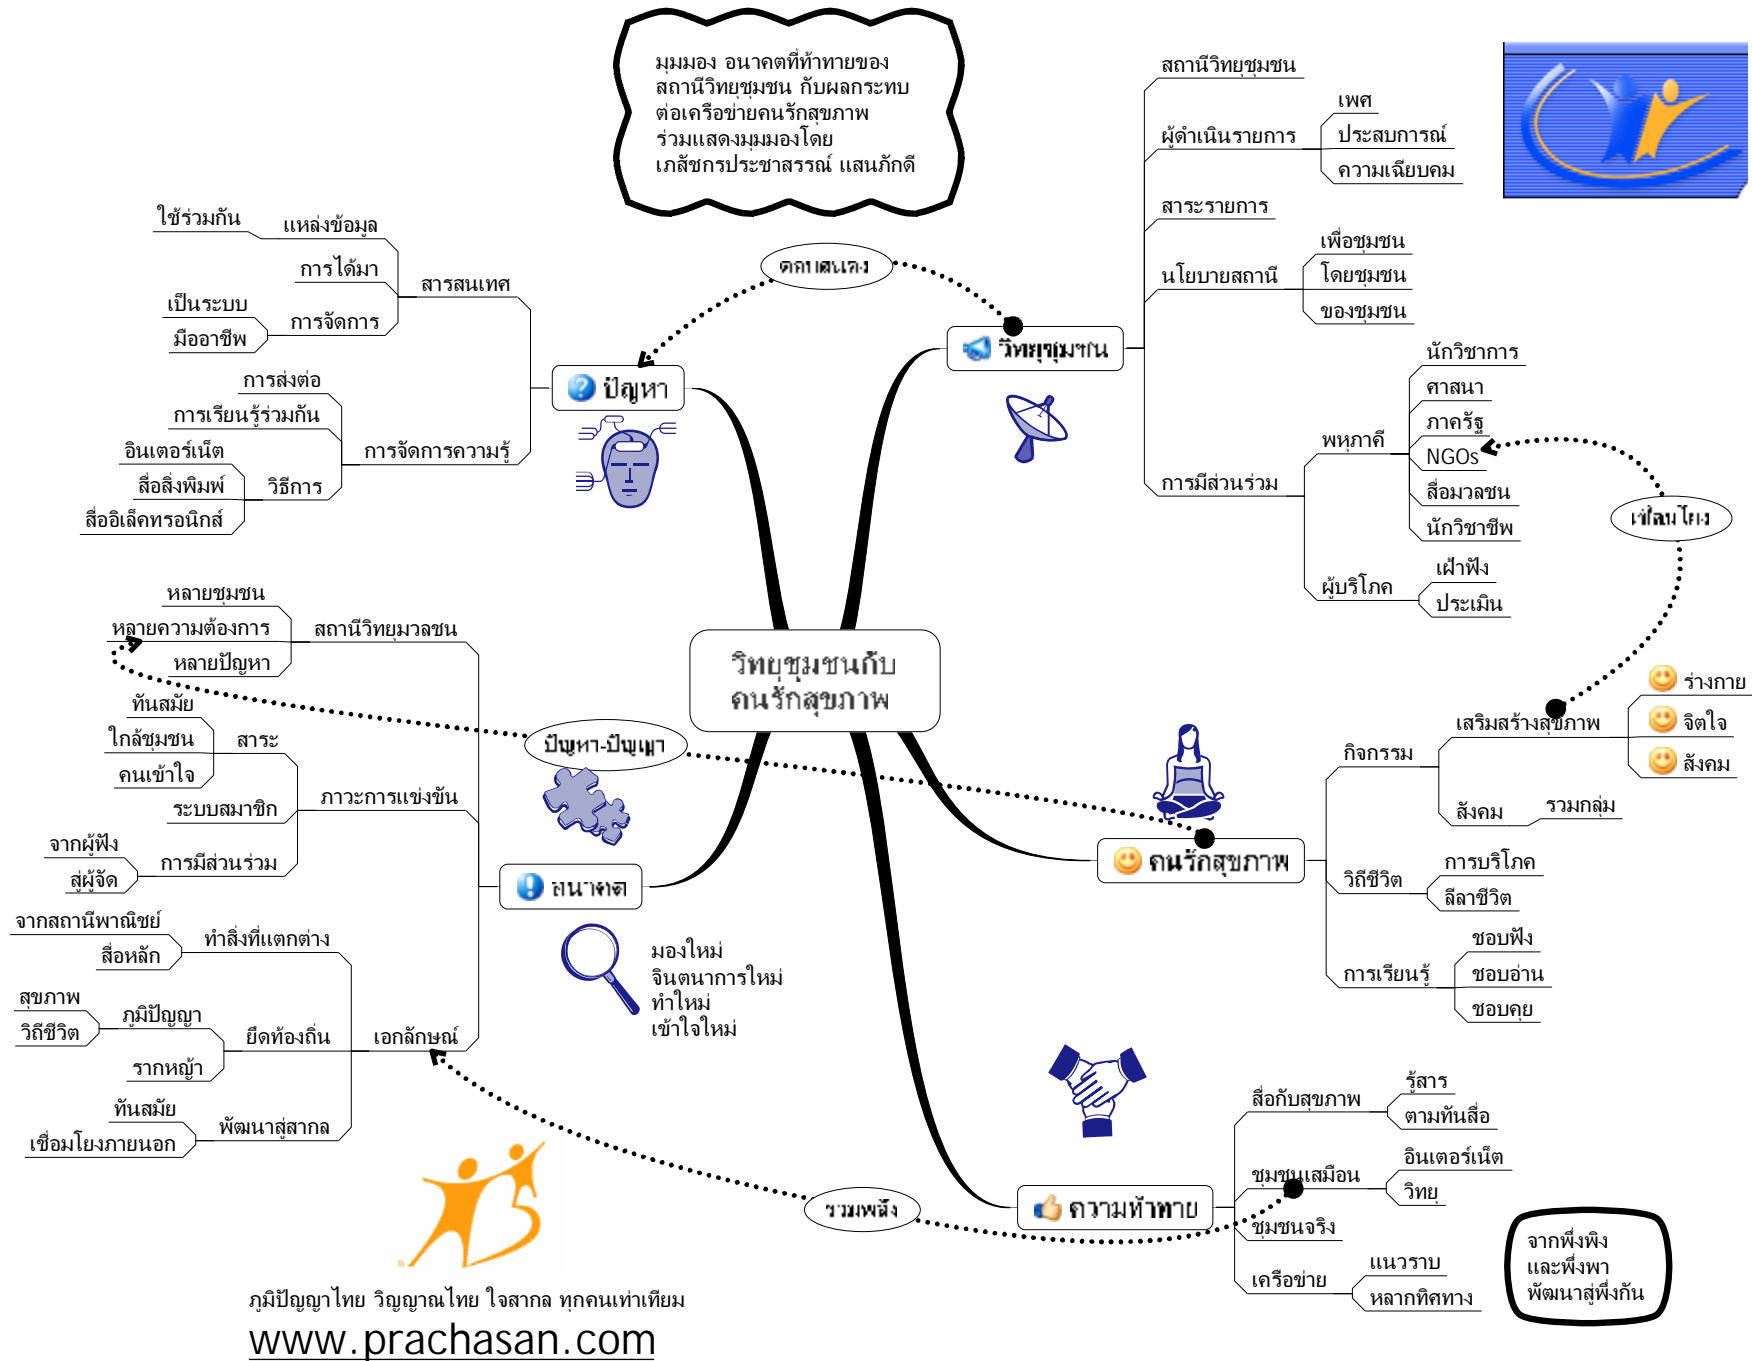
มุมมอง อนาคตที่ท้าทายของ สถานีวิทยุชุมชน กับผลกระทบ ต่อเครือข่ายคนรักสุขภาพ ร่วมแสดงมุมมองโดย เภสัชกรประชาสรรณ์ แสนภักดี

วิทยุชุมชนกับ คนรักสุขภาพ

ปัญหา

สารสนเทศ
แหล่งข้อมูล
ใช้ร่วมกัน
การได้มา
การจัดการ
เป็นระบบ
มืออาชีพ

การจัดการความรู้
การส่งต่อ
การเรียนรู้ร่วมกัน
วิธีการ
อินเตอร์เน็ต
สื่อสิ่งพิมพ์
สื่ออิเล็คทรอนิกส์

ตกเป็นเอง

วิทยุชุมชน
สถานีวิทยุชุมชน
ผู้ดำเนินรายการ
เพศ
ประสบการณ์
ความเฉียบคม
สาระรายการ
นโยบายสถานี
เพื่อชุมชน
โดยชุมชน
ของชุมชน
การมีส่วนร่วม
พหุภาคี
นักวิชาการ
ศาสนา
ภาครัฐ
NGOs
สื่อมวลชน
นักวิชาชีพ
ผู้บริโภค
เฝ้าฟัง
ประเมิน

เชื่อมโยง

อนาคต

สถานีวิทยุมวลชน
หลายชุมชน
หลายความต้องการ
หลายปัญหา

ภาวะการแข่งขัน
สาระ
ทันสมัย
ใกล้ชุมชน
คนเข้าใจ
ระบบสมาชิก
การมีส่วนร่วม
จากผู้ฟัง
สู่ผู้จัด

ปัญหา-ปัญญา

เอกลักษณ์
ทำสิ่งที่แตกต่าง
จากสถานีพาณิชย์
สื่อหลัก
ยึดท้องถิ่น
ภูมิปัญญา
สุขภาพ
วิถีชีวิต
รากหญ้า
พัฒนาสู่สากล
ทันสมัย
เชื่อมโยงภายนอก

มองใหม่
จินตนาการใหม่
ทำใหม่
เข้าใจใหม่

คนรักสุขภาพ
กิจกรรม
เสริมสร้างสุขภาพ
ร่างกาย
จิตใจ
สังคม
สังคม
รวมกลุ่ม
วิถีชีวิต
การบริโภค
ลีลาชีวิต
การเรียนรู้
ชอบฟัง
ชอบอ่าน
ชอบคุย

ความท้าทาย
สื่อกับสุขภาพ
รู้สาร
ตามทันสื่อ
ชุมชนเสมือน
อินเตอร์เน็ต
วิทยุ
ชุมชนจริง
เครือข่าย
แนวราบ
หลากทิศทาง

รวมพลัง

จากพึ่งพิง และพึ่งพา พัฒนาสู่พึ่งกัน

ภูมิปัญญาไทย วิญญาณไทย ใจสากล ทุกคนเท่าเทียม
www.prachasan.com